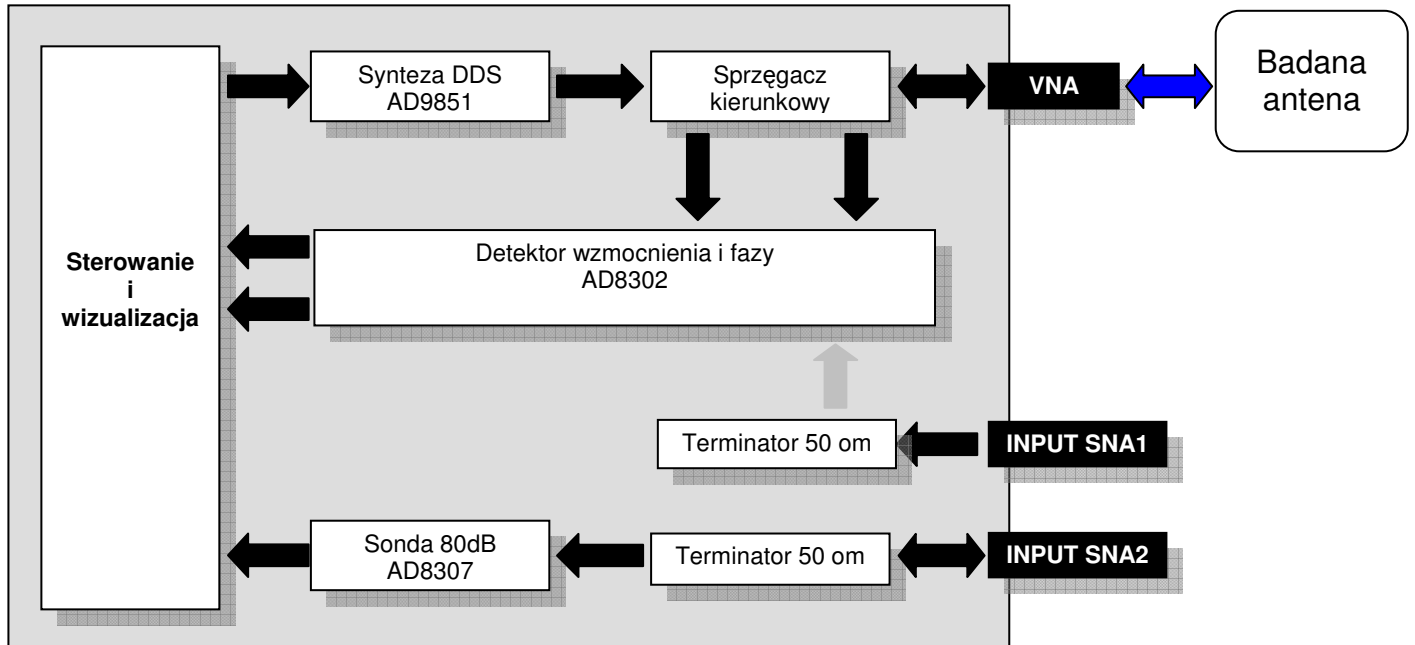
Sterowanie
i
wizualizacja

Synteza DDS
AD9851

Sprzęgacz
kierunkowy

VNA

Badana
antena

Detektor wzmocnienia i fazy
AD8302

Terminator 50 om

INPUT SNA1

Sonda 80dB
AD8307

Terminator 50 om

INPUT SNA2